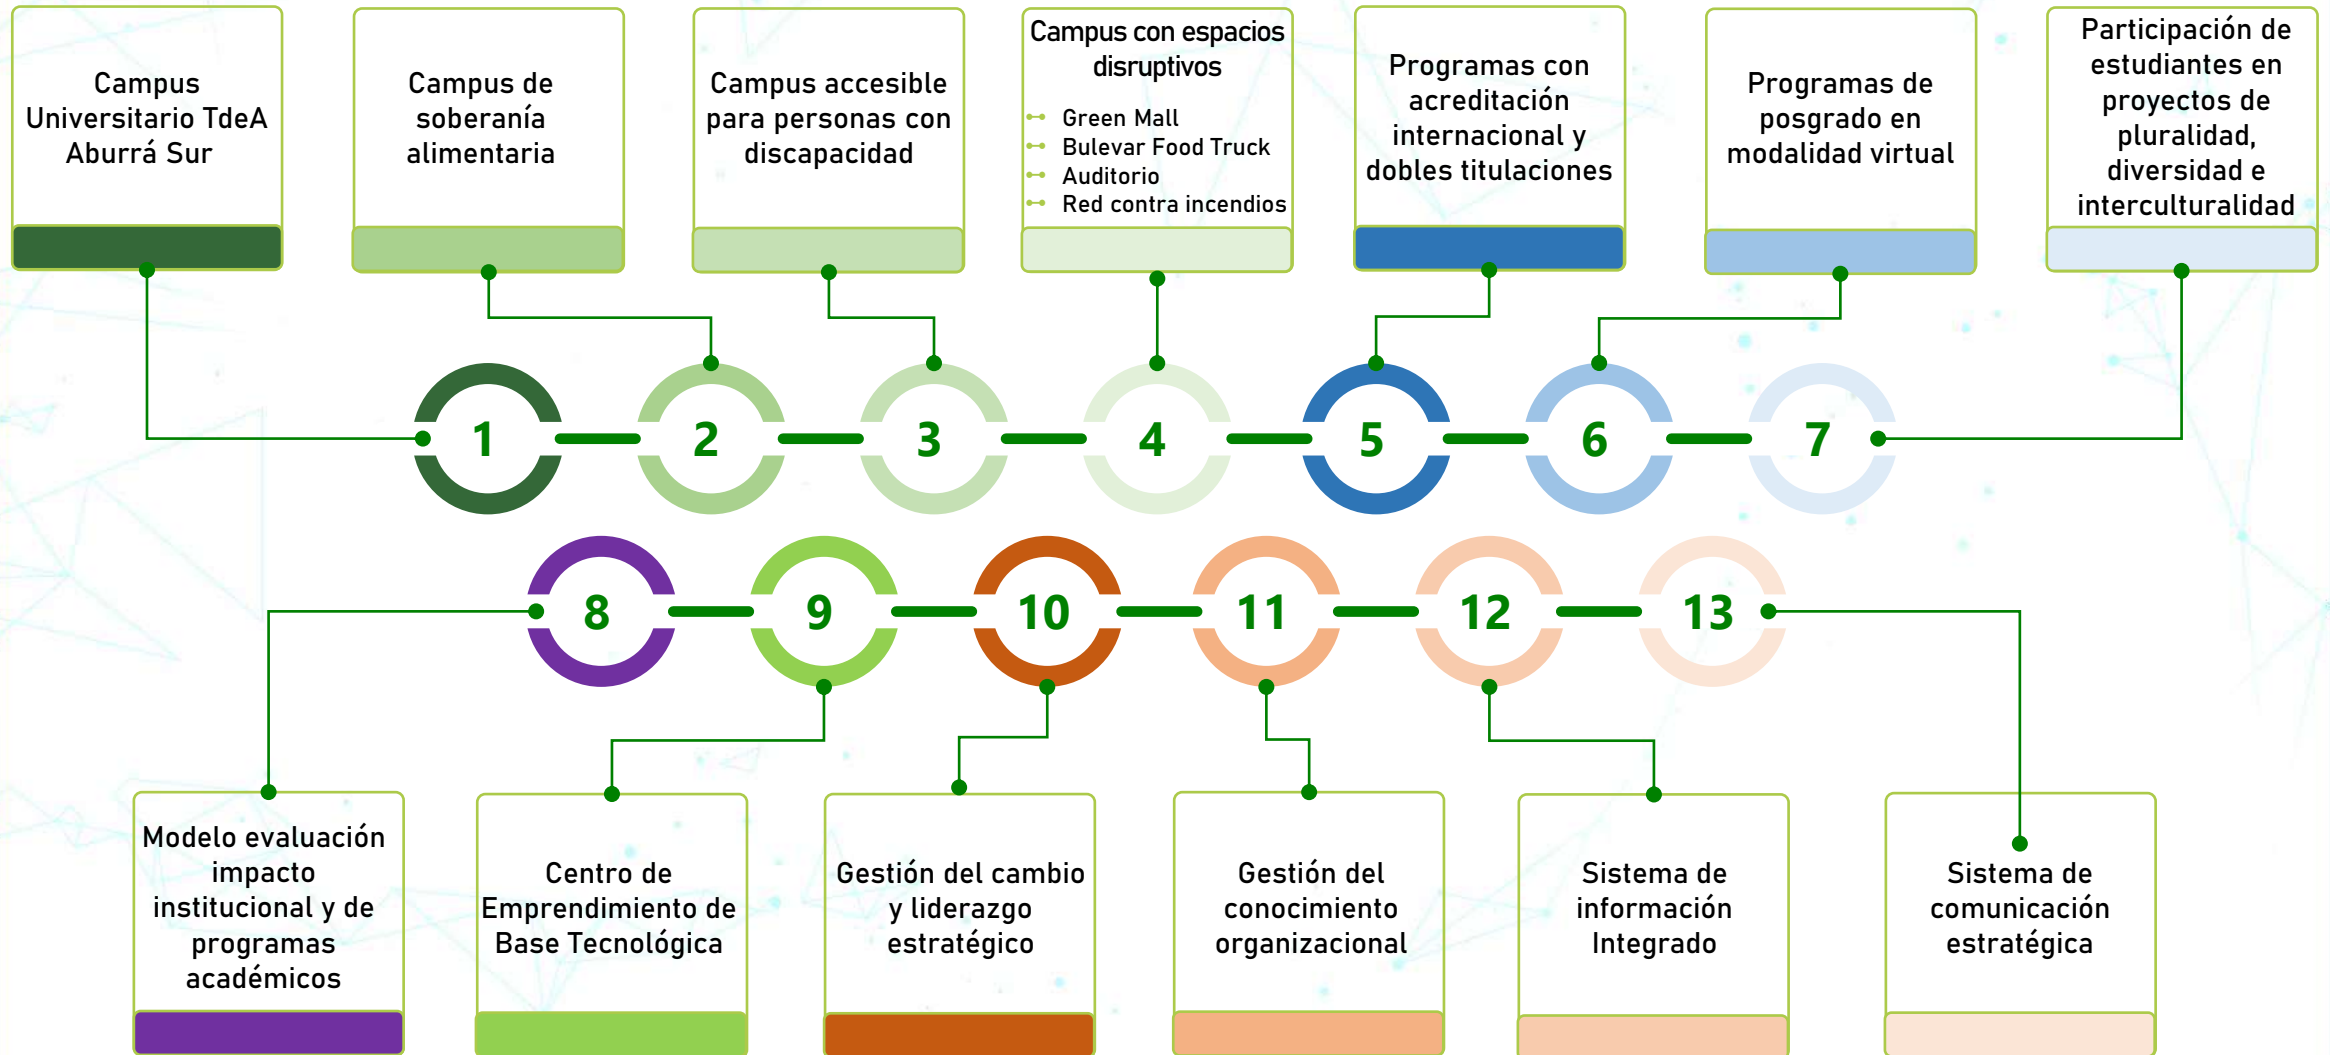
Campus Universitario TdeA Aburrá Sur

Campus de soberanía alimentaria

Campus accesible para personas con discapacidad

Campus con espacios disruptivos
Green Mall
Bulevar Food Truck
Auditorio
Red contra incendios

Programas con acreditación internacional y dobles titulaciones

Programas de posgrado en modalidad virtual

Participación de estudiantes en proyectos de pluralidad, diversidad e interculturalidad

1 2 3 4 5 6 7

8 9 10 11 12 13

Modelo evaluación impacto institucional y de programas académicos

Centro de Emprendimiento de Base Tecnológica

Gestión del cambio y liderazgo estratégico

Gestión del conocimiento organizacional

Sistema de información Integrado

Sistema de comunicación estratégica